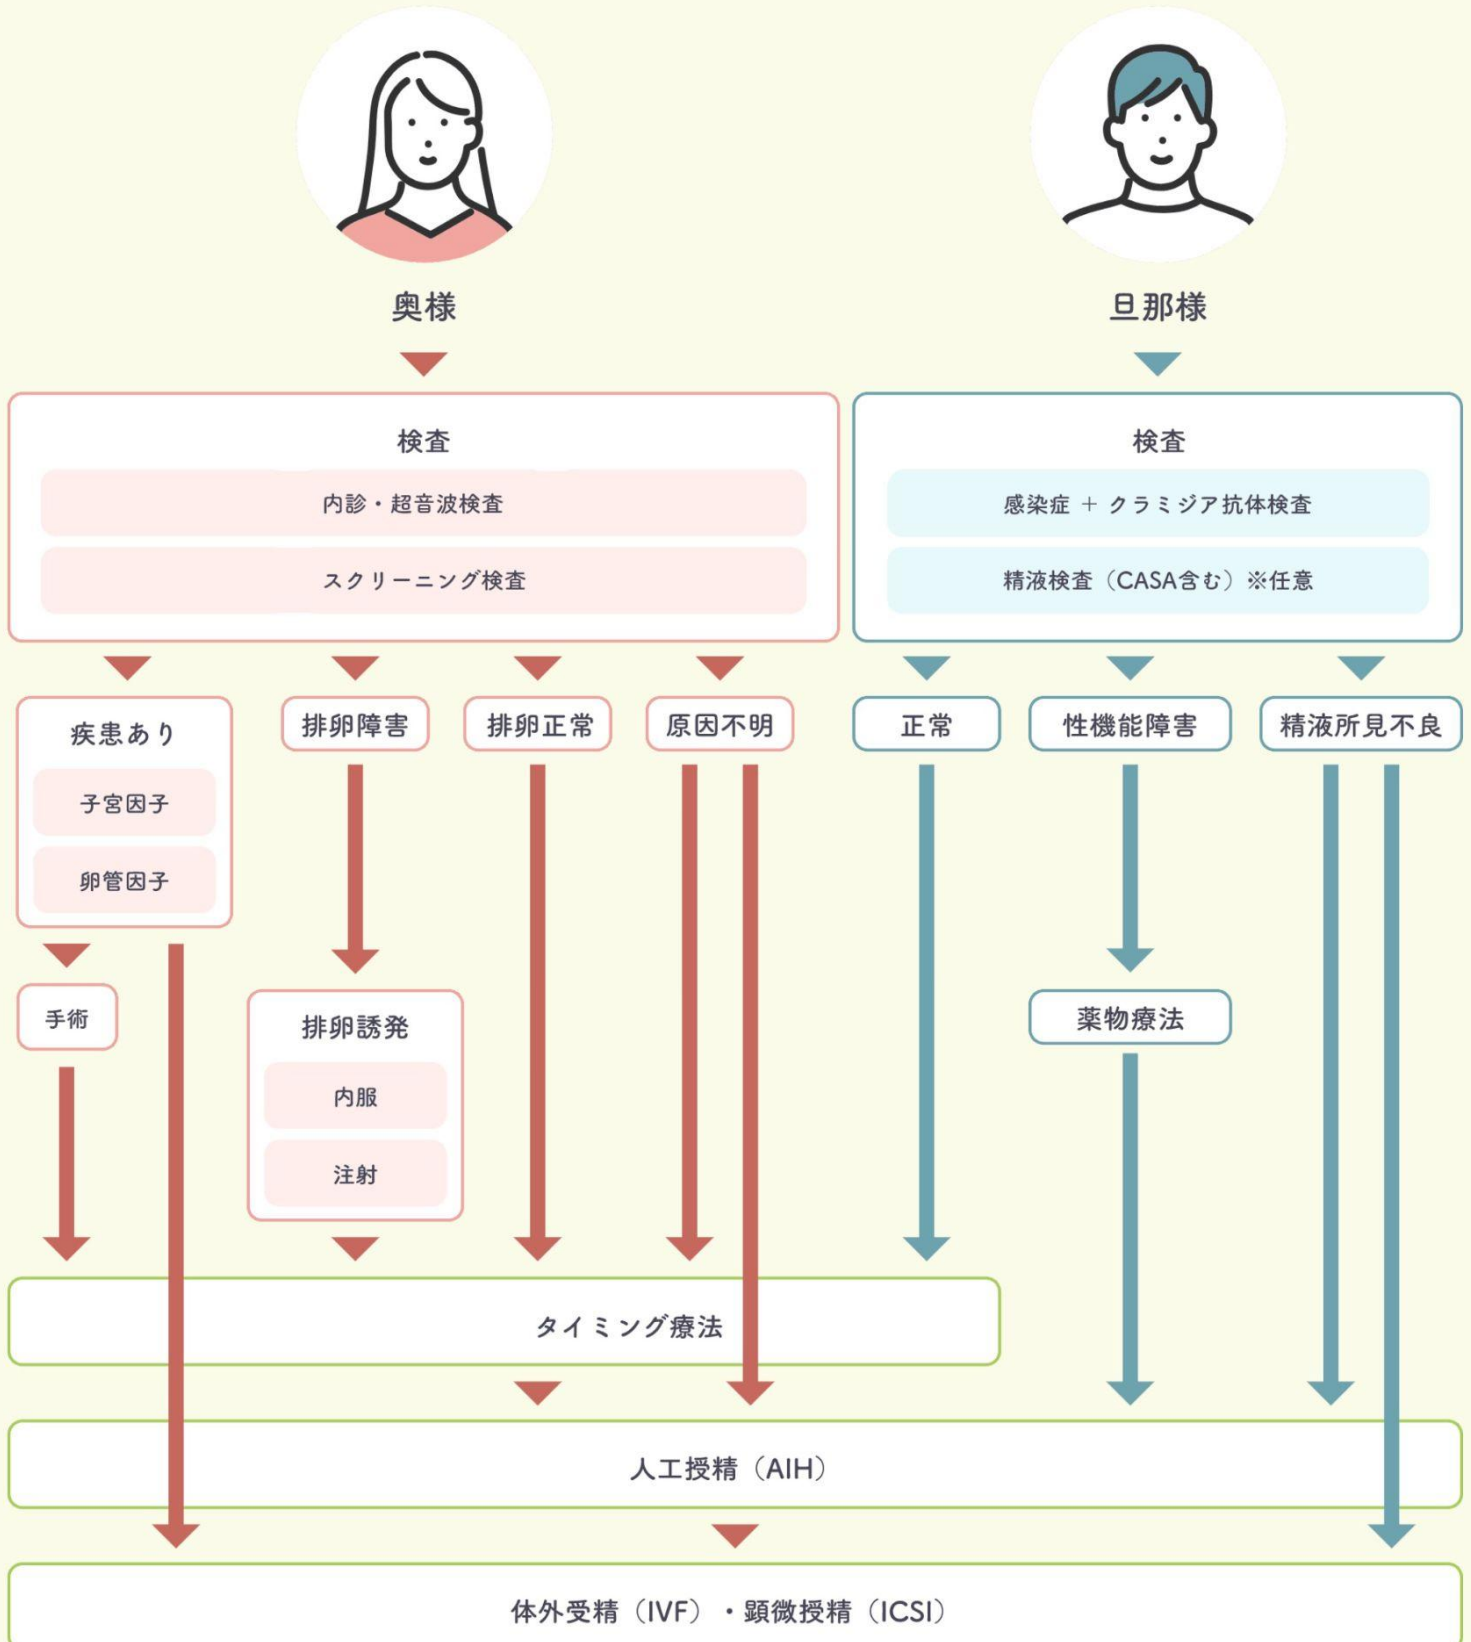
奥様

旦那様

検査

内診・超音波検査

スクリーニング検査

検査

感染症 ＋ クラミジア抗体検査

精液検査（CASA含む）※任意

疾患あり

子宮因子

卵管因子

排卵障害

排卵正常

原因不明

正常

性機能障害

精液所見不良

手術

排卵誘発

内服

注射

薬物療法

タイミング療法

人工授精（AIH）

体外受精（IVF）・顕微授精（ICSI）